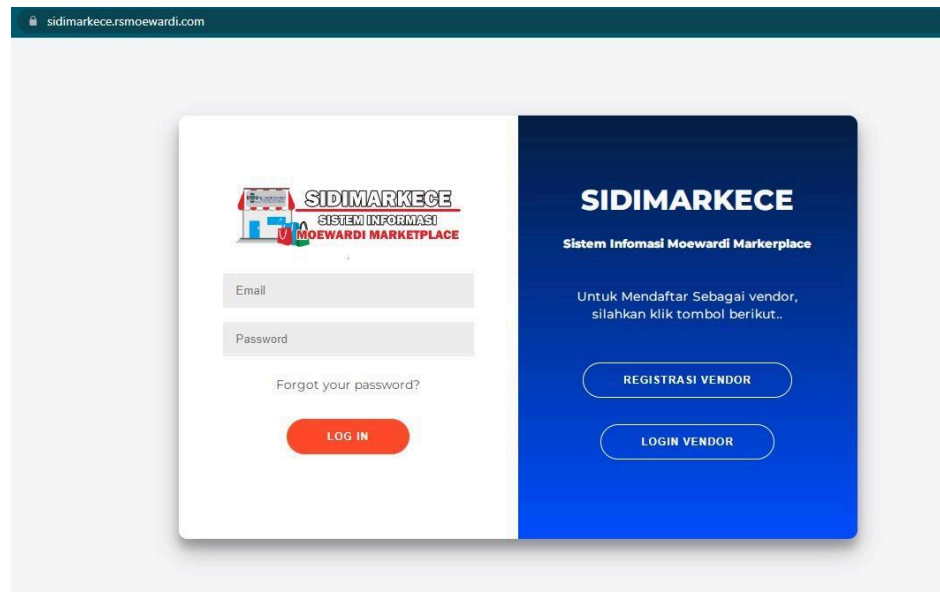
sidimarkece.rsmoewardi.com

SIDIMARKECE
SISTEM INFORMASI
MOEWARDI MARKETPLACE

Email

Password

Forgot your password?

LOG IN

SIDIMARKECE

Sistem Infomasi Moewardi Markerplace

Untuk Mendaftar Sebagai vendor, silahkan klik tombol berikut..

REGISTRASI VENDOR

LOGIN VENDOR